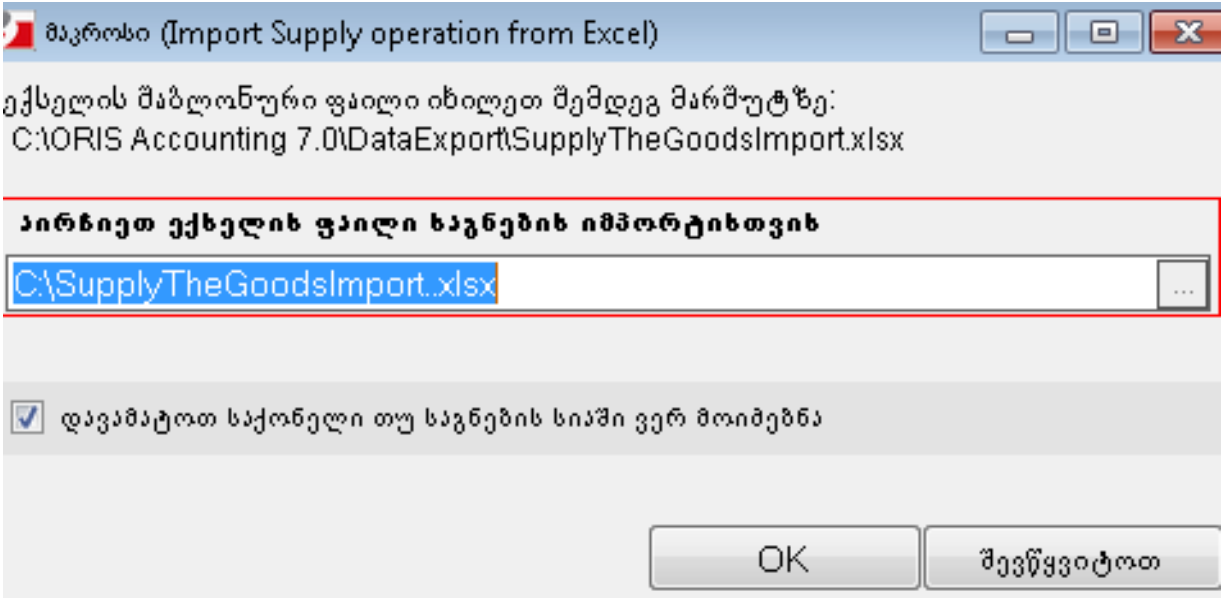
მაკროსი (Import Supply operation from Excel)

ექსელის შაბლონური ფაილი იხილეთ შემდეგ მარშუტზე:
C:\ORIS Accounting 7.0\DataExport\SupplyTheGoodsImport.xlsx

აირჩიეთ ექსელის ფაილი საგნების იმპორტისთვის

C:\SupplyTheGoodsImport..xlsx

...

დავამატოთ საქონელი თუ საგნების სიაში ვერ მოიძებნა

OK

შევწყვიტოთ